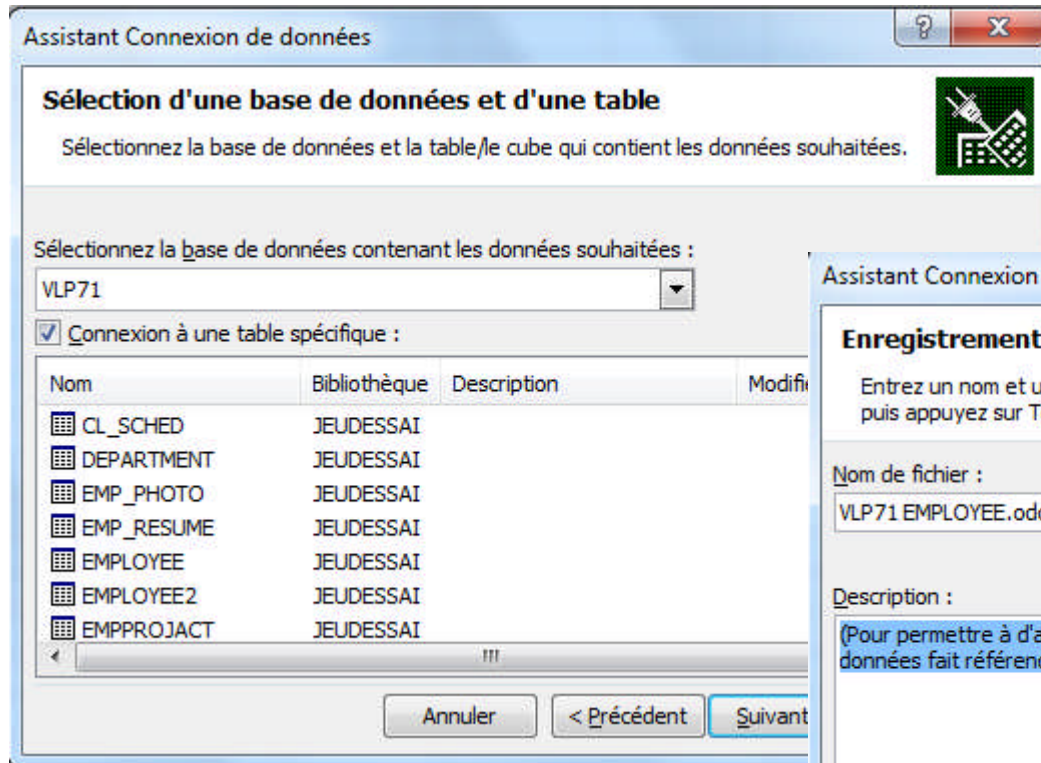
Assistant Connexion de données

?

X

Sélection d'une base de données et d'une table

Sélectionnez la base de données et la table/le cube qui contient les données souhaitées.

Sélectionnez la base de données contenant les données souhaitées :

VLP71

Connexion à une table spécifique :

| Nom | Bibliothèque | Description | Modifi |
|---|---|---|---|
| CL_SCHED | JEUDESSAI | | |
| DEPARTMENT | JEUDESSAI | | |
| EMP_PHOTO | JEUDESSAI | | |
| EMP_RESUME | JEUDESSAI | | |
| EMPLOYEE | JEUDESSAI | | |
| EMPLOYEE2 | JEUDESSAI | | |
| EMPPROJACT | JEUDESSAI | | |

Annuler

< Précédent

Suivant

Assistant Connexion

Enregistrement

Entrez un nom et u
puis appuyez sur T

Nom de fichier :

VLP71 EMPLOYEE.odc

Description :

(Pour permettre à d'a
données fait référenc